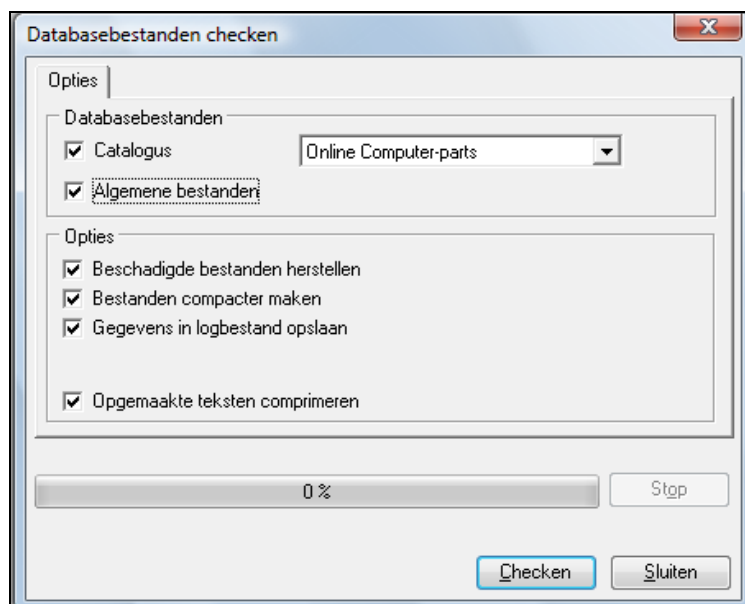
Databasebestanden checken

Opties

Databasebestanden

Catalogus

Online Computer-parts

Algemene bestanden

Opties

Beschadigde bestanden herstellen

Bestanden compacter maken

Gegevens in logbestand opslaan

Opgemaakte teksten comprimeren

0 %

Stop

Checken

Sluiten